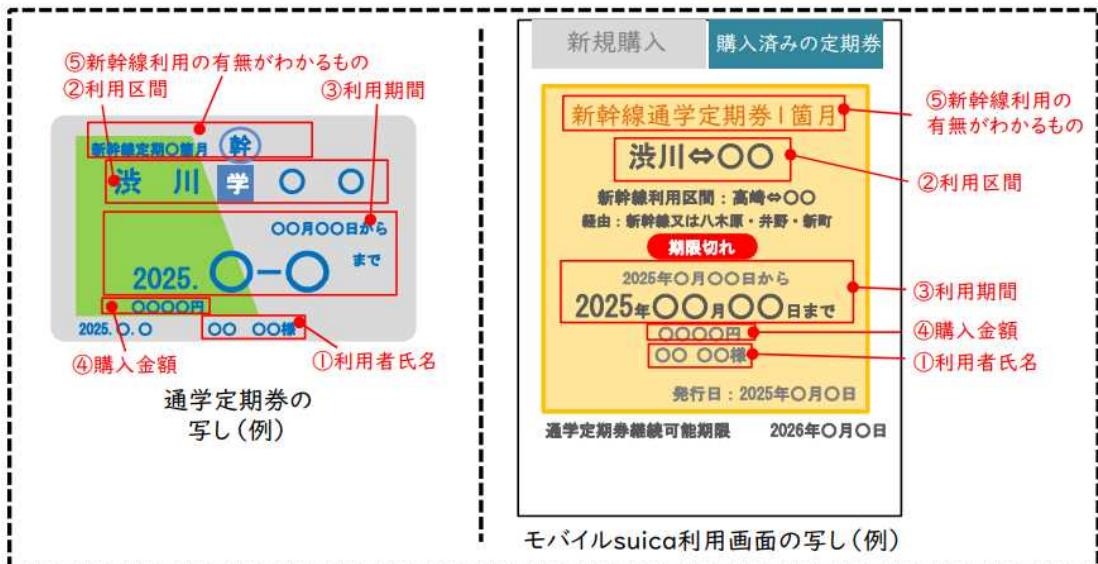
⑤新幹線利用の有無がわかるもの
②利用区間
③利用期間
新幹線定期○箇月
幹
渋 川 学 ○ ○
○○月○○日から
2025. ○-○
まで
○○○○円
2025. ○. ○
○○ ○○様
④購入金額
①利用者氏名
通学定期券の
写し（例）

新規購入
購入済みの定期券
新幹線通学定期券1箇月
⑤新幹線利用の有無がわかるもの
渋川⇔○○
②利用区間
新幹線利用区間：高崎⇔○○
経由：新幹線又は八木原・井野・新町
期限切れ
2025年○月○○日から
2025年○○月○○日まで
③利用期間
○○○○円
④購入金額
○○ ○○様
①利用者氏名
発行日：2025年○月○日
通学定期券継続可能期限　2026年○月○日
モバイルsuica利用画面の写し（例）